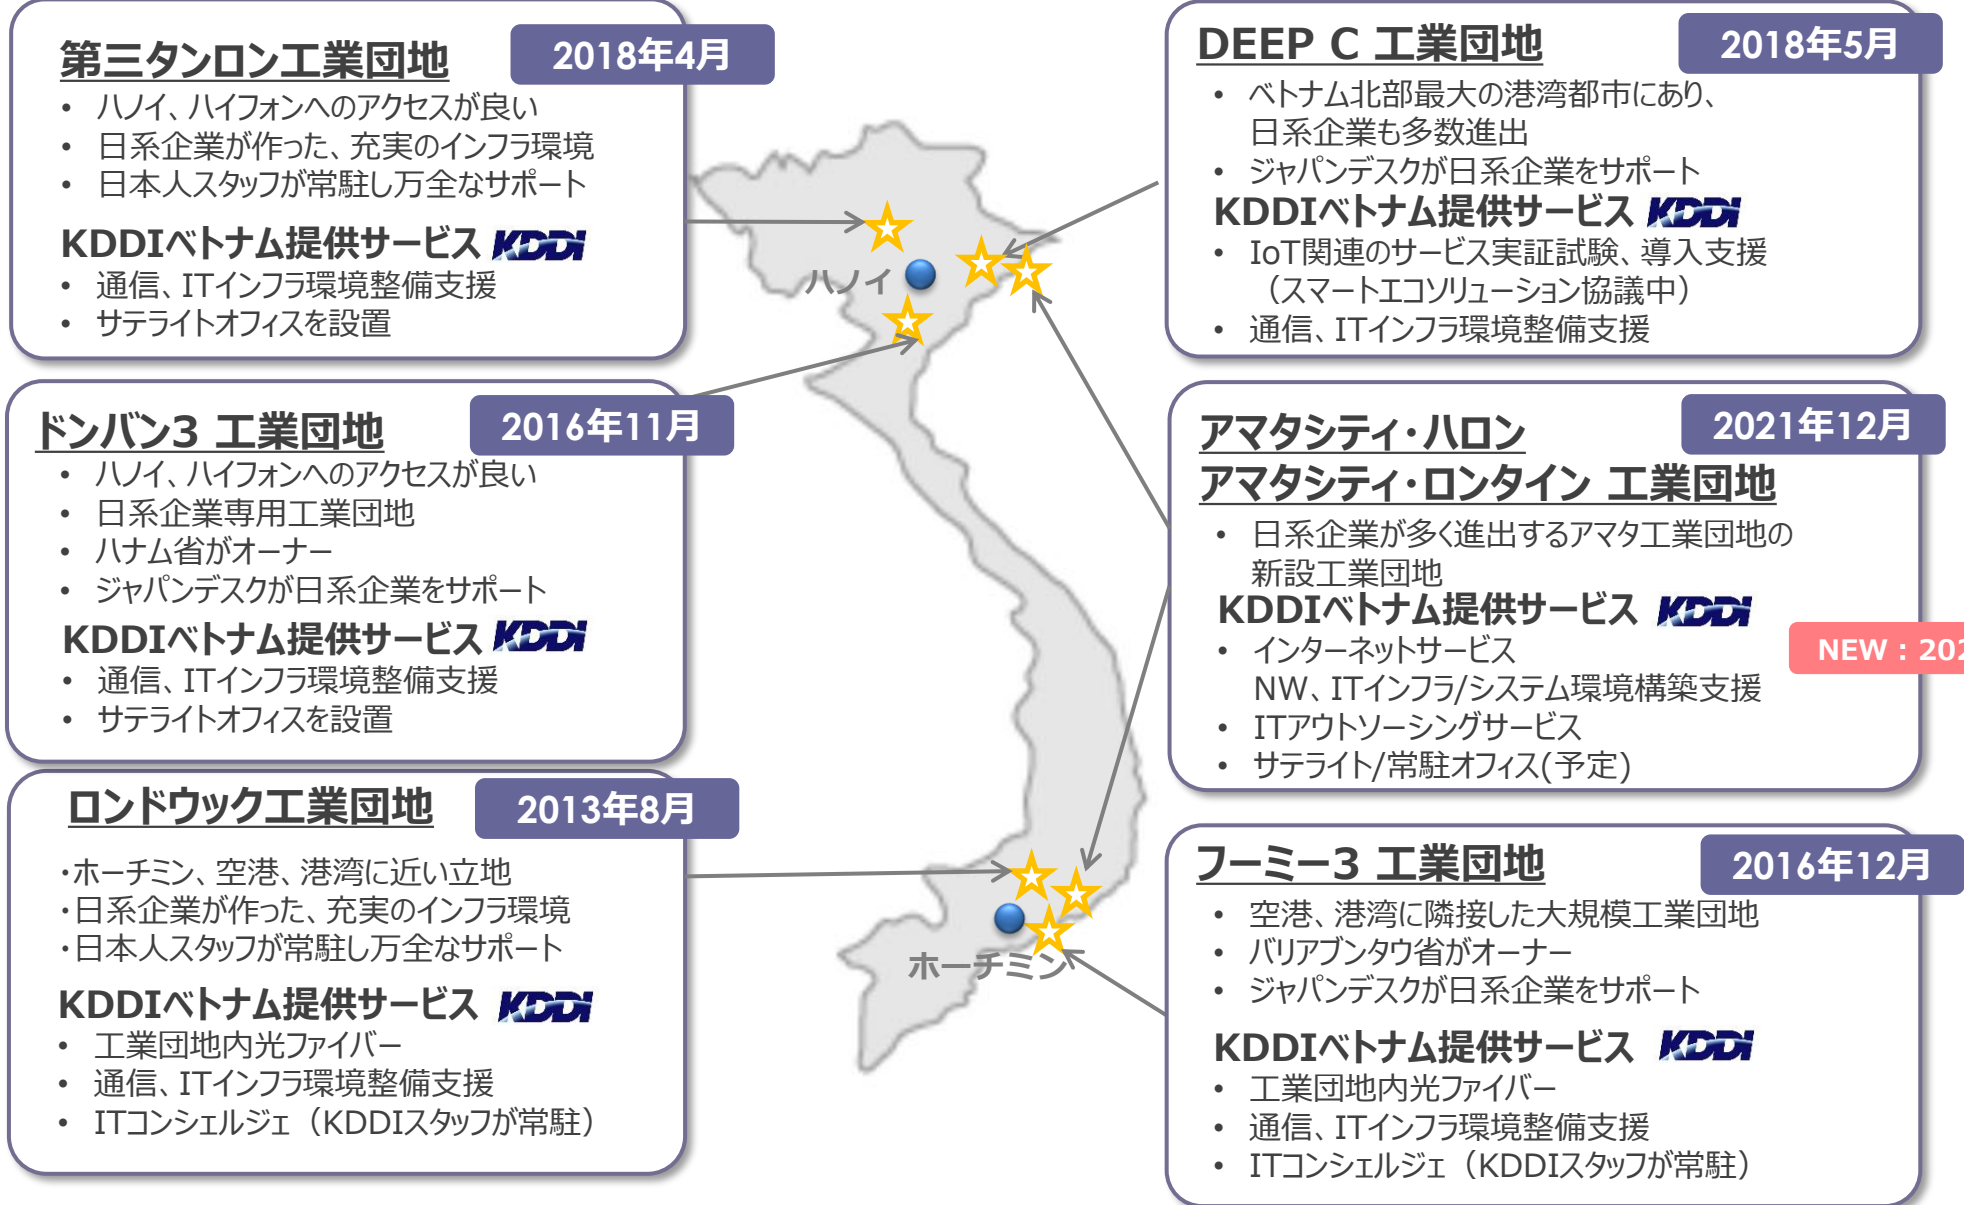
第三タンロン工業団地
2018年4月
• ハノイ、ハイフォンへのアクセスが良い
• 日系企業が作った、充実のインフラ環境
• 日本人スタッフが常駐し万全なサポート

KDDIベトナム提供サービス KDDI
• 通信、ITインフラ環境整備支援
• サテライトオフィスを設置

ドンバン3 工業団地
2016年11月
• ハノイ、ハイフォンへのアクセスが良い
• 日系企業専用工業団地
• ハナム省がオーナー
• ジャパンデスクが日系企業をサポート

KDDIベトナム提供サービス KDDI
• 通信、ITインフラ環境整備支援
• サテライトオフィスを設置

ロンドウック工業団地
2013年8月
・ホーチミン、空港、港湾に近い立地
・日系企業が作った、充実のインフラ環境
・日本人スタッフが常駐し万全なサポート

KDDIベトナム提供サービス KDDI
• 工業団地内光ファイバー
• 通信、ITインフラ環境整備支援
• ITコンシェルジェ（KDDIスタッフが常駐）

ハノイ
ホーチミン

DEEP C 工業団地
2018年5月
• ベトナム北部最大の港湾都市にあり、日系企業も多数進出
• ジャパンデスクが日系企業をサポート

KDDIベトナム提供サービス KDDI
• IoT関連のサービス実証試験、導入支援（スマートエコソリューション協議中）
• 通信、ITインフラ環境整備支援

アマタシティ・ハロン
アマタシティ・ロンタイン 工業団地
2021年12月
• 日系企業が多く進出するアマタ工業団地の新設工業団地

KDDIベトナム提供サービス KDDI
NEW：20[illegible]
• インターネットサービス
NW、ITインフラ/システム環境構築支援
• ITアウトソーシングサービス
• サテライト/常駐オフィス(予定)

フーミー3 工業団地
2016年12月
• 空港、港湾に隣接した大規模工業団地
• バリアブンタウ省がオーナー
• ジャパンデスクが日系企業をサポート

KDDIベトナム提供サービス KDDI
• 工業団地内光ファイバー
• 通信、ITインフラ環境整備支援
• ITコンシェルジェ（KDDIスタッフが常駐）